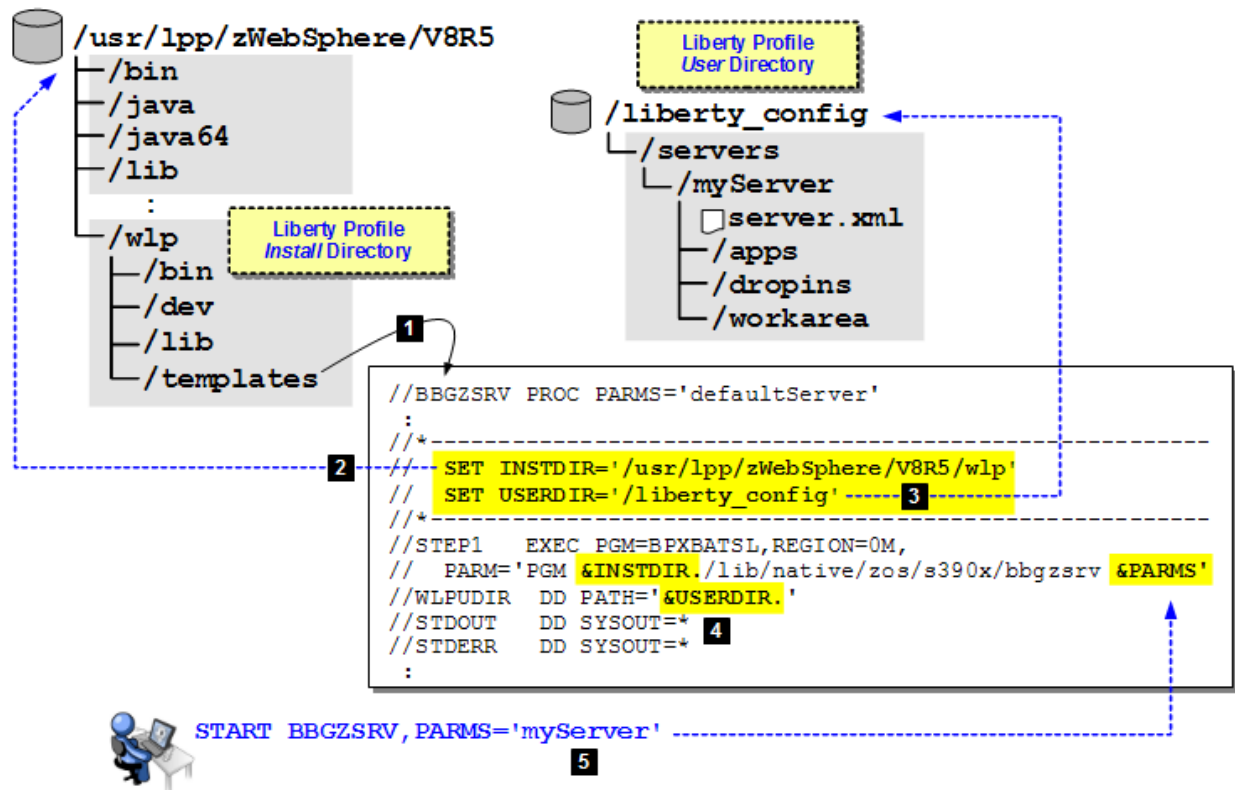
/usr/lpp/zWebSphere/V8R5
/bin
/java
/java64
/lib
:
/wlp
/bin
/dev
/lib
/templates

Liberty Profile
*Install* Directory

Liberty Profile
*User* Directory

/liberty_config
/servers
/myServer
server.xml
/apps
/dropins
/workarea

1

//BBGZSRV PROC PARMS='defaultServer'
:
//*---------------------------------------------------
// SET INSTDIR='/usr/lpp/zWebSphere/V8R5/wlp'
// SET USERDIR='/liberty_config'
//*---------------------------------------------------
//STEP1 EXEC PGM=BPXBATSL,REGION=0M,
// PARM='PGM &INSTDIR./lib/native/zos/s390x/bbgzsrv &PARMS'
//WLPUDIR DD PATH='&USERDIR.'
//STDOUT DD SYSOUT=*
//STDERR DD SYSOUT=*
:

2
3
4

START BBGZSRV,PARMS='myServer'
5